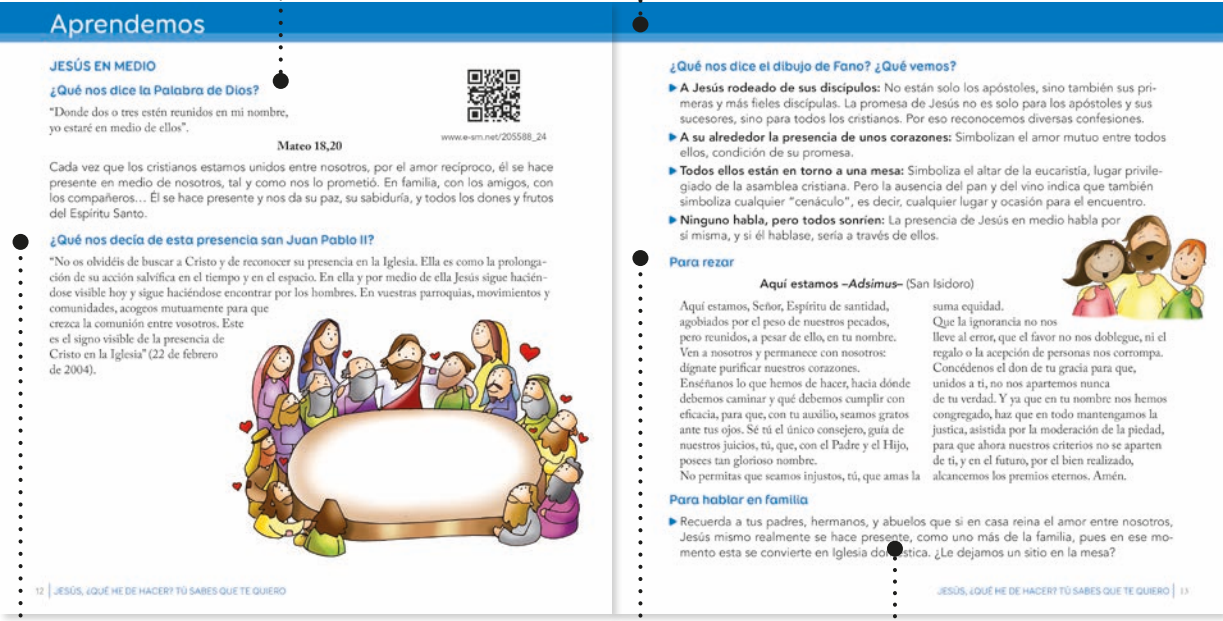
Aprendemos

JESÚS EN MEDIO

¿Qué nos dice la Palabra de Dios?

"Donde dos o tres estén reunidos en mi nombre, yo estaré en medio de ellos".

Mateo 18,20

www.e-sm.net/205588_24

Cada vez que los cristianos estamos unidos entre nosotros, por el amor recíproco, él se hace presente en medio de nosotros, tal y como nos lo prometió. En familia, con los amigos, con los compañeros… Él se hace presente y nos da su paz, su sabiduría, y todos los dones y frutos del Espíritu Santo.

¿Qué nos decía de esta presencia san Juan Pablo II?

"No os olvidéis de buscar a Cristo y de reconocer su presencia en la Iglesia. Ella es como la prolongación de su acción salvífica en el tiempo y en el espacio. En ella y por medio de ella Jesús sigue haciéndose visible hoy y sigue haciéndose encontrar por los hombres. En vuestras parroquias, movimientos y comunidades, acogeos mutuamente para que crezca la comunión entre vosotros. Este es el signo visible de la presencia de Cristo en la Iglesia" (22 de febrero de 2004).

12 | JESÚS, ¿QUÉ HE DE HACER? TÚ SABES QUE TE QUIERO

¿Qué nos dice el dibujo de Fano? ¿Qué vemos?

▶ A Jesús rodeado de sus discípulos: No están solo los apóstoles, sino también sus primeras y más fieles discípulas. La promesa de Jesús no es solo para los apóstoles y sus sucesores, sino para todos los cristianos. Por eso reconocemos diversas confesiones.

▶ A su alrededor la presencia de unos corazones: Simbolizan el amor mutuo entre todos ellos, condición de su promesa.

▶ Todos ellos están en torno a una mesa: Simboliza el altar de la eucaristía, lugar privilegiado de la asamblea cristiana. Pero la ausencia del pan y del vino indica que también simboliza cualquier "cenáculo", es decir, cualquier lugar y ocasión para el encuentro.

▶ Ninguno habla, pero todos sonríen: La presencia de Jesús en medio habla por sí misma, y si él hablase, sería a través de ellos.

Para rezar

Aquí estamos –Adsimus– (San Isidoro)

Aquí estamos, Señor, Espíritu de santidad, agobiados por el peso de nuestros pecados, pero reunidos, a pesar de ello, en tu nombre. Ven a nosotros y permanece con nosotros: dígnate purificar nuestros corazones. Enséñanos lo que hemos de hacer, hacia dónde debemos caminar y qué debemos cumplir con eficacia, para que, con tu auxilio, seamos gratos ante tus ojos. Sé tú el único consejero, guía de nuestros juicios, tú, que, con el Padre y el Hijo, posees tan glorioso nombre. No permitas que seamos injustos, tú, que amas la suma equidad. Que la ignorancia no nos lleve al error, que el favor no nos doblegue, ni el regalo o la acepción de personas nos corrompa. Concédenos el don de tu gracia para que, unidos a ti, no nos apartemos nunca de tu verdad. Y ya que en tu nombre nos hemos congregado, haz que en todo mantengamos la justica, asistida por la moderación de la piedad, para que ahora nuestros criterios no se aparten de ti, y en el futuro, por el bien realizado, alcancemos los premios eternos. Amén.

Para hablar en familia

▶ Recuerda a tus padres, hermanos, y abuelos que si en casa reina el amor entre nosotros, Jesús mismo realmente se hace presente, como uno más de la familia, pues en ese momento esta se convierte en Iglesia doméstica. ¿Le dejamos un sitio en la mesa?

JESÚS, ¿QUÉ HE DE HACER? TÚ SABES QUE TE QUIERO | 13